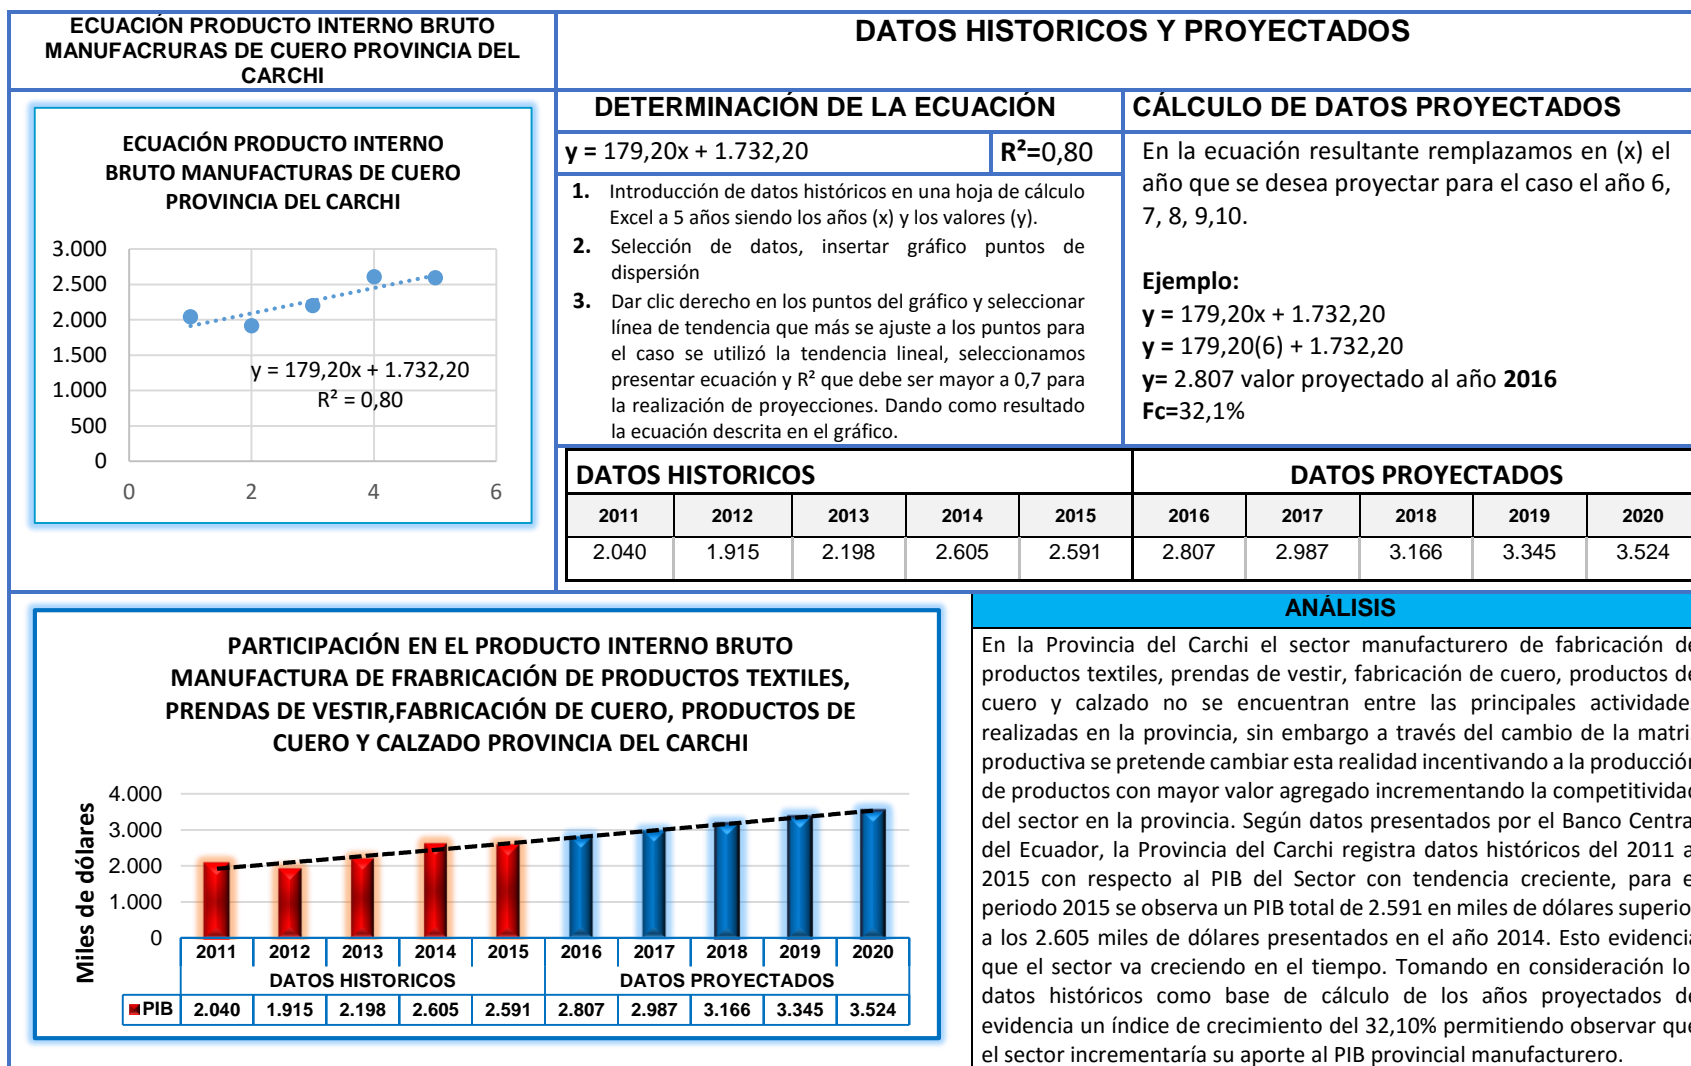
ECUACIÓN PRODUCTO INTERNO BRUTO MANUFACRURAS DE CUERO PROVINCIA DEL CARCHI

DATOS HISTORICOS Y PROYECTADOS

ECUACIÓN PRODUCTO INTERNO BRUTO MANUFACTURAS DE CUERO PROVINCIA DEL CARCHI

3.000
2.500
2.000
1.500
1.000
500
0
0 2 4 6

y = 179,20x + 1.732,20
R² = 0,80

DETERMINACIÓN DE LA ECUACIÓN

y = 179,20x + 1.732,20 R²=0,80

1. Introducción de datos históricos en una hoja de cálculo Excel a 5 años siendo los años (x) y los valores (y).
2. Selección de datos, insertar gráfico puntos de dispersión
3. Dar clic derecho en los puntos del gráfico y seleccionar línea de tendencia que más se ajuste a los puntos para el caso se utilizó la tendencia lineal, seleccionamos presentar ecuación y R² que debe ser mayor a 0,7 para la realización de proyecciones. Dando como resultado la ecuación descrita en el gráfico.

CÁLCULO DE DATOS PROYECTADOS

En la ecuación resultante remplazamos en (x) el año que se desea proyectar para el caso el año 6, 7, 8, 9,10.

Ejemplo:
y = 179,20x + 1.732,20
y = 179,20(6) + 1.732,20
y= 2.807 valor proyectado al año 2016
Fc=32,1%

| DATOS HISTORICOS | | | | | DATOS PROYECTADOS | | | | |
|---|---|---|---|---|---|---|---|---|---|
| 2011 | 2012 | 2013 | 2014 | 2015 | 2016 | 2017 | 2018 | 2019 | 2020 |
| 2.040 | 1.915 | 2.198 | 2.605 | 2.591 | 2.807 | 2.987 | 3.166 | 3.345 | 3.524 |

PARTICIPACIÓN EN EL PRODUCTO INTERNO BRUTO MANUFACTURA DE FRABRICACIÓN DE PRODUCTOS TEXTILES, PRENDAS DE VESTIR,FABRICACIÓN DE CUERO, PRODUCTOS DE CUERO Y CALZADO PROVINCIA DEL CARCHI

Miles de dólares
4.000
3.000
2.000
1.000
0

| | 2011 | 2012 | 2013 | 2014 | 2015 | 2016 | 2017 | 2018 | 2019 | 2020 |
|---|---|---|---|---|---|---|---|---|---|---|
| | DATOS HISTORICOS | | | | | DATOS PROYECTADOS | | | | |
| PIB | 2.040 | 1.915 | 2.198 | 2.605 | 2.591 | 2.807 | 2.987 | 3.166 | 3.345 | 3.524 |

ANÁLISIS

En la Provincia del Carchi el sector manufacturero de fabricación de productos textiles, prendas de vestir, fabricación de cuero, productos de cuero y calzado no se encuentran entre las principales actividade realizadas en la provincia, sin embargo a través del cambio de la matri productiva se pretende cambiar esta realidad incentivando a la producción de productos con mayor valor agregado incrementando la competitividad del sector en la provincia. Según datos presentados por el Banco Centra del Ecuador, la Provincia del Carchi registra datos históricos del 2011 a 2015 con respecto al PIB del Sector con tendencia creciente, para e periodo 2015 se observa un PIB total de 2.591 en miles de dólares superio a los 2.605 miles de dólares presentados en el año 2014. Esto evidencia que el sector va creciendo en el tiempo. Tomando en consideración lo datos históricos como base de cálculo de los años proyectados de evidencia un índice de crecimiento del 32,10% permitiendo observar que el sector incrementaría su aporte al PIB provincial manufacturero.